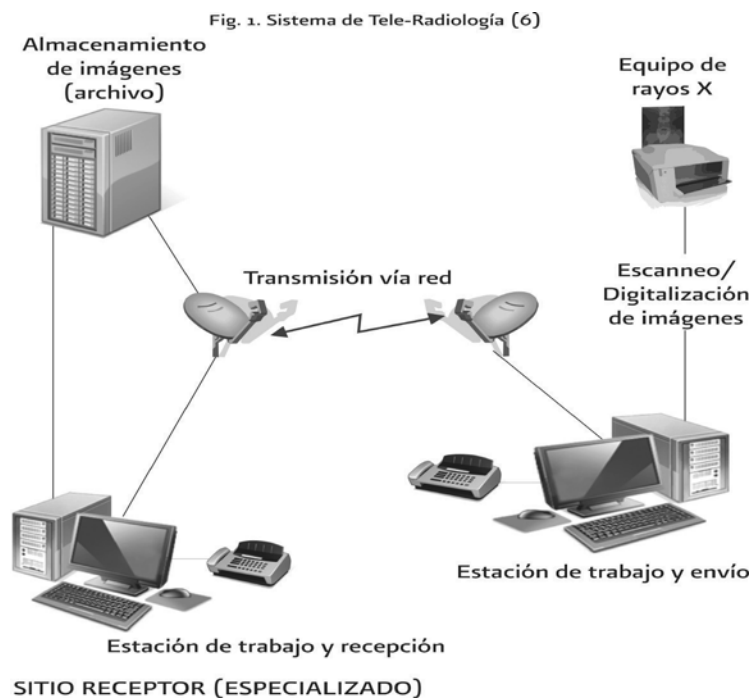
Fig. 1. Sistema de Tele-Radiología (6)

Almacenamiento de imágenes (archivo)

Equipo de rayos X

Transmisión vía red

Escanneo/ Digitalización de imágenes

Estación de trabajo y envío

Estación de trabajo y recepción

SITIO RECEPTOR (ESPECIALIZADO)